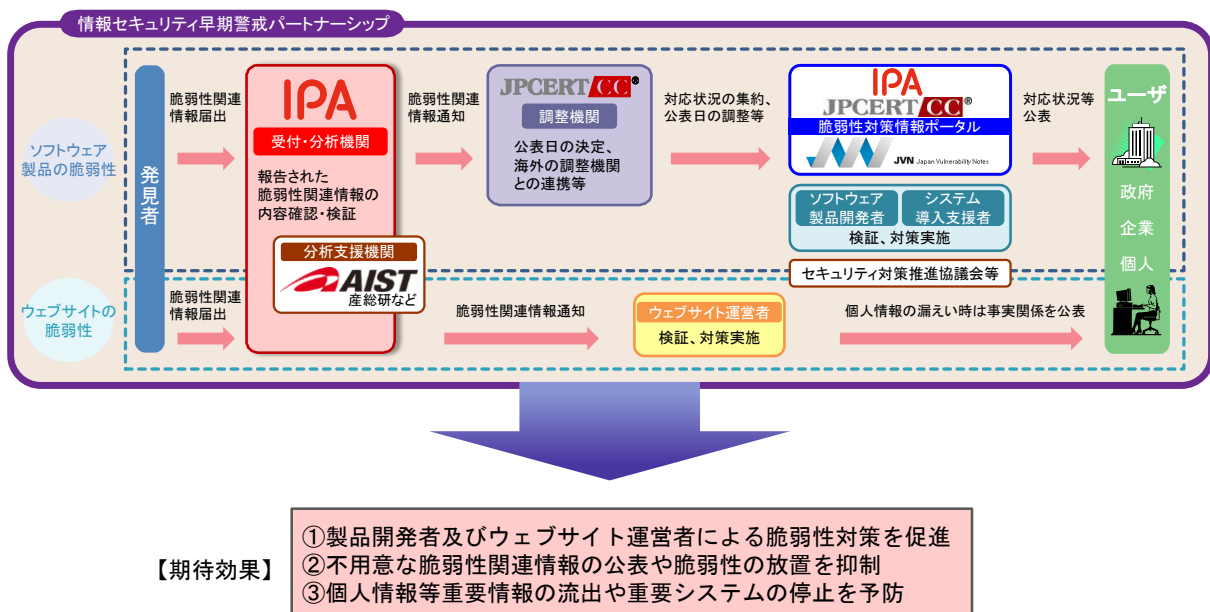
情報セキュリティ早期警戒パートナーシップ

ソフトウェア製品の脆弱性

発見者

脆弱性関連情報届出

IPA
受付・分析機関
報告された脆弱性関連情報の内容確認・検証

分析支援機関
AIST
産総研など

脆弱性関連情報通知

JPCERT CC®
調整機関
公表日の決定、海外の調整機関との連携等

対応状況の集約、公表日の調整等

IPA
JPCERT CC®
脆弱性対策情報ポータル
JVN Japan Vulnerability Notes

ソフトウェア製品開発者
システム導入支援者
検証、対策実施

セキュリティ対策推進協議会等

対応状況等公表

ユーザ
政府
企業
個人

ウェブサイトの脆弱性

脆弱性関連情報届出

脆弱性関連情報通知

ウェブサイト運営者
検証、対策実施

個人情報の漏えい時は事実関係を公表

【期待効果】
①製品開発者及びウェブサイト運営者による脆弱性対策を促進
②不用意な脆弱性関連情報の公表や脆弱性の放置を抑制
③個人情報等重要情報の流出や重要システムの停止を予防